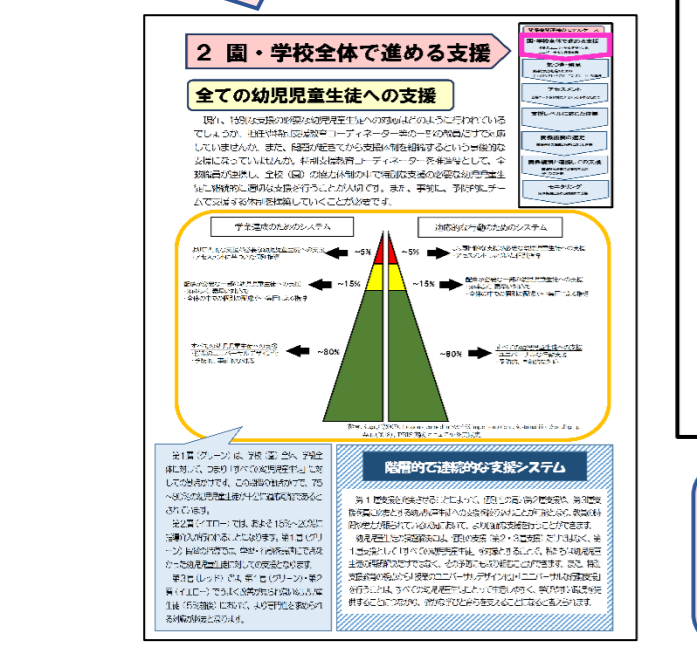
2 園・学校全体で進める支援

全ての幼児児童生徒への支援

現在、特別な支援の必要な幼児児童生徒への対応はどのように行われているでしょうか。担任や特別支援教育コーディネーター等の一部の教員だけで対応していませんか。また、問題が起きてから支援の在り方を検討するという後追いな支援になっていませんか。特別支援教育コーディネーター等を推進役として、全教職員が連携し、全校（園）の協力体制の中で組織的に支援の必要な幼児児童生徒に継続的に適切な支援を行うことが大切です。また、事前に、予防的にチームで支援する体制を構築していくことが必要です。

学業達成のためのシステム

適応的な行動のためのシステム

~5%

~5%

~15%

~15%

~80%

~80%

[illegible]

第1層（グリーン）は、学級（園）全体に対して、つまり「全ての幼児児童生徒」に対しての支援です。この支援の枠組みで、75〜90%の幼児児童生徒が十分な成果を得ることができます。

第2層（イエロー）では、およそ15%〜20%に支援が必要になります。第1層（グリーン）の支援では、学習・行動面で成果が十分でなかった幼児児童生徒に対しての支援となります。

第3層（レッド）では、第1層（グリーン）・第2層（イエロー）でうまく成果が見られなかった児童生徒（5%程度）に対して、より専門的な支援の個別の対応となります。

階層的で連続的な支援システム

第1層支援を充実させることによって、個別の支援が必要な第2層支援や第3層支援の必要な幼児児童生徒への支援が減ることが期待されます。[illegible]

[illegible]

学校全体で進める支援
園・学校全体で進める支援
学級・集団
アセスメント
支援レベルに応じた支援
授業改善の工夫
関係機関の連携
モニタリング